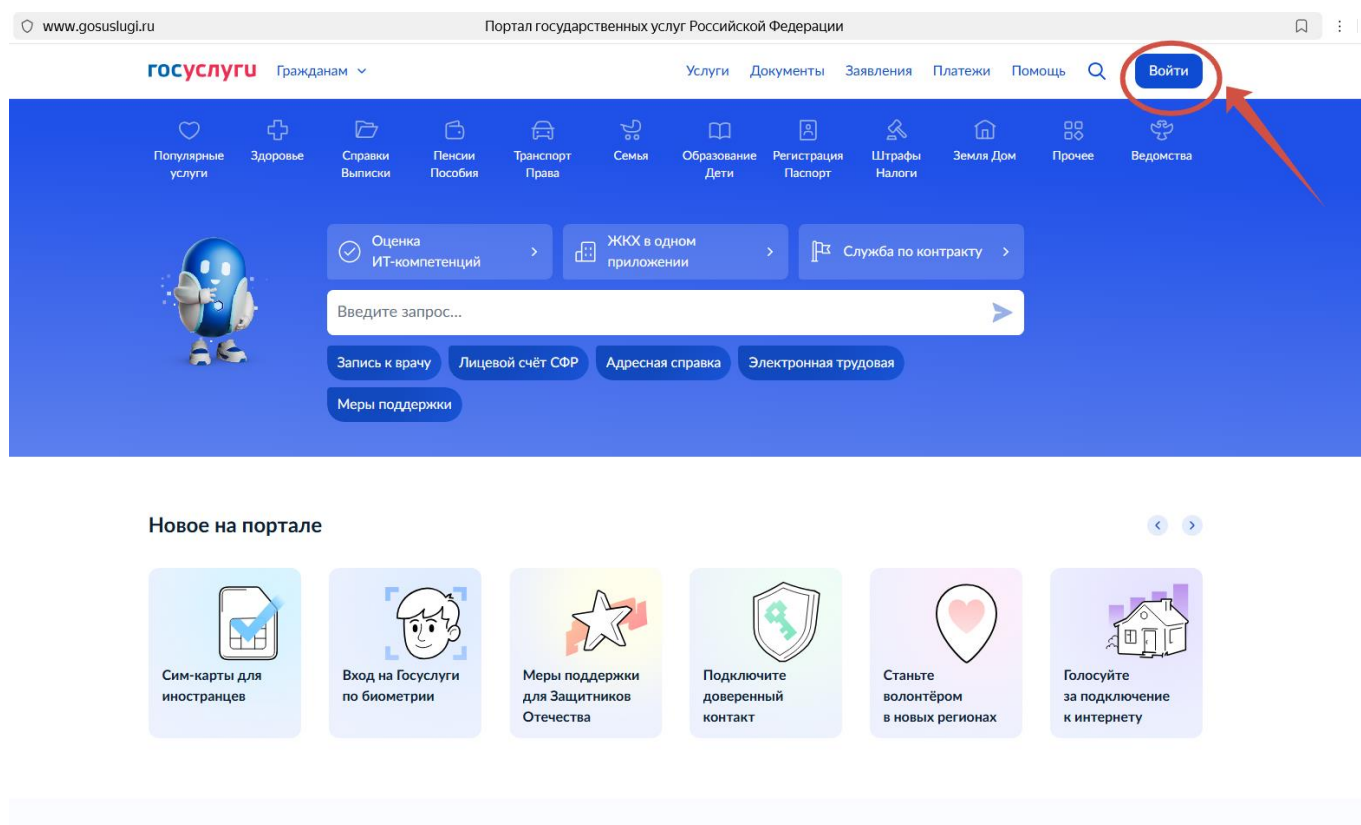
www.gosuslugi.ru

Портал государственных услуг Российской Федерации

госуслуги Гражданам

Услуги Документы Заявления Платежи Помощь Войти

Популярные услуги
Здоровье
Справки Выписки
Пенсии Пособия
Транспорт Права
Семья
Образование Дети
Регистрация Паспорт
Штрафы Налоги
Земля Дом
Прочее
Ведомства

Оценка ИТ-компетенций
ЖКХ в одном приложении
Служба по контракту

Введите запрос...

Запись к врачу
Лицевой счёт СФР
Адресная справка
Электронная трудовая
Меры поддержки

Новое на портале

Сим-карты для иностранцев

Вход на Госуслуги по биометрии

Меры поддержки для Защитников Отечества

Подключите доверенный контакт

Станьте волонтёром в новых регионах

Голосуйте за подключение к интернету